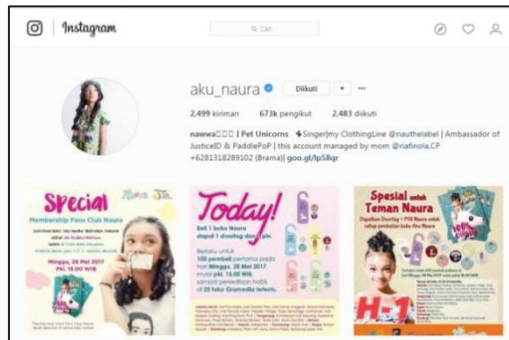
Instagram

Cari

aku_naura Diikuti ▾ ···

2.499 kiriman 673k pengikut 2.483 diikuti

nawwa□□□ | Pet Unicorns Singer|my ClothingLine @nauthelabel | Ambassador of JusticeID & PaddlePoP | this account managed by mom @riafinola.CP +6281318289102 (Brama)| goo.gl/lp58qr

Special
Membership Fans Club Naura
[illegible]
Minggu, 28 Mei 2017
Pkl. 15.00 WIB
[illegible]

Today!
Beli 1 buku Naura dapat 1 doorhag dan 1 pin.
Berlaku untuk 100 pembeli pertama pada hari Minggu, 28 Mei 2017 mulai pkl. 15.00 WIB sampai persediaan habis di 28 toko Gramedia terpilih.
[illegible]

Spesial untuk Teman Naura
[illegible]
H-1
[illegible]